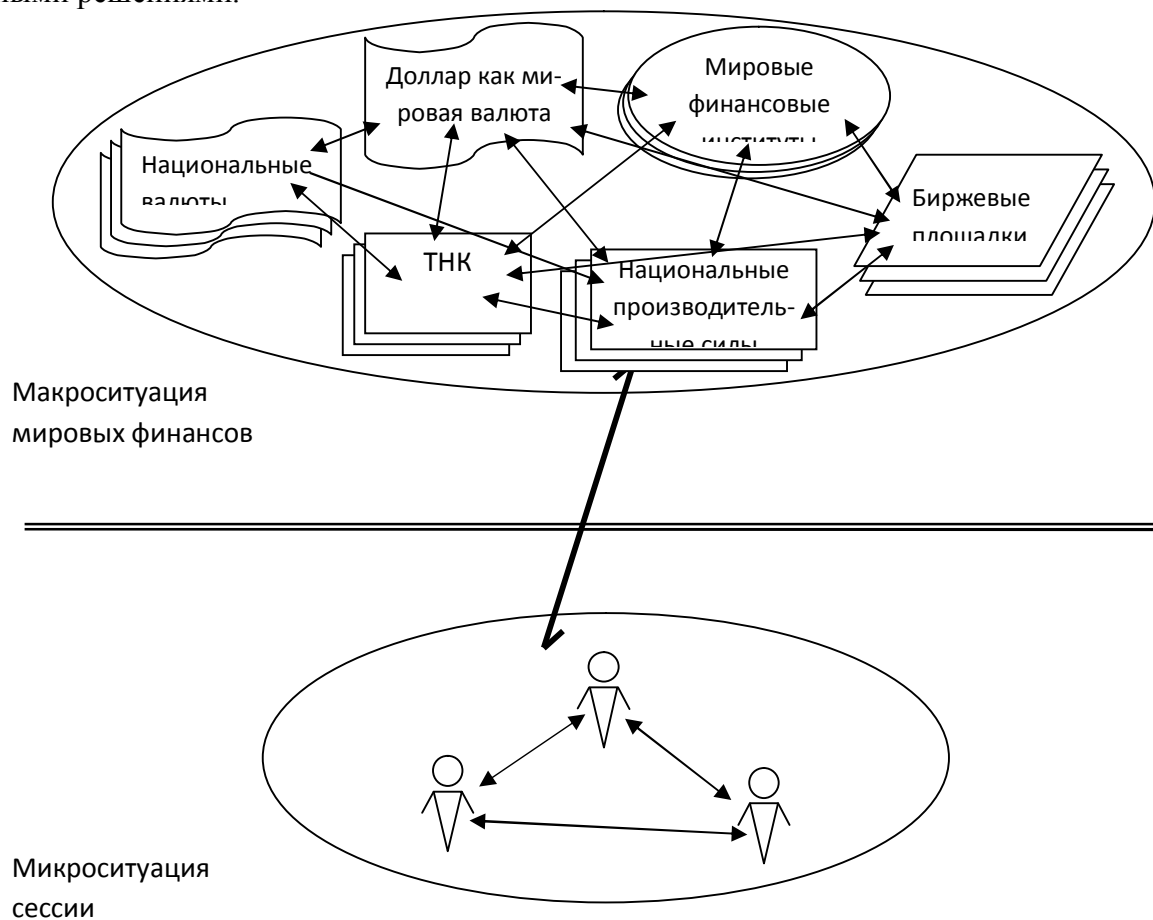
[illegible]ными решениями.

Доллар как мировая валюта

Мировые финансовые институты

Национальные валюты

Биржевые площадки

ТНК

Национальные производительные силы

Макроситуация мировых финансов

Микроситуация сессии